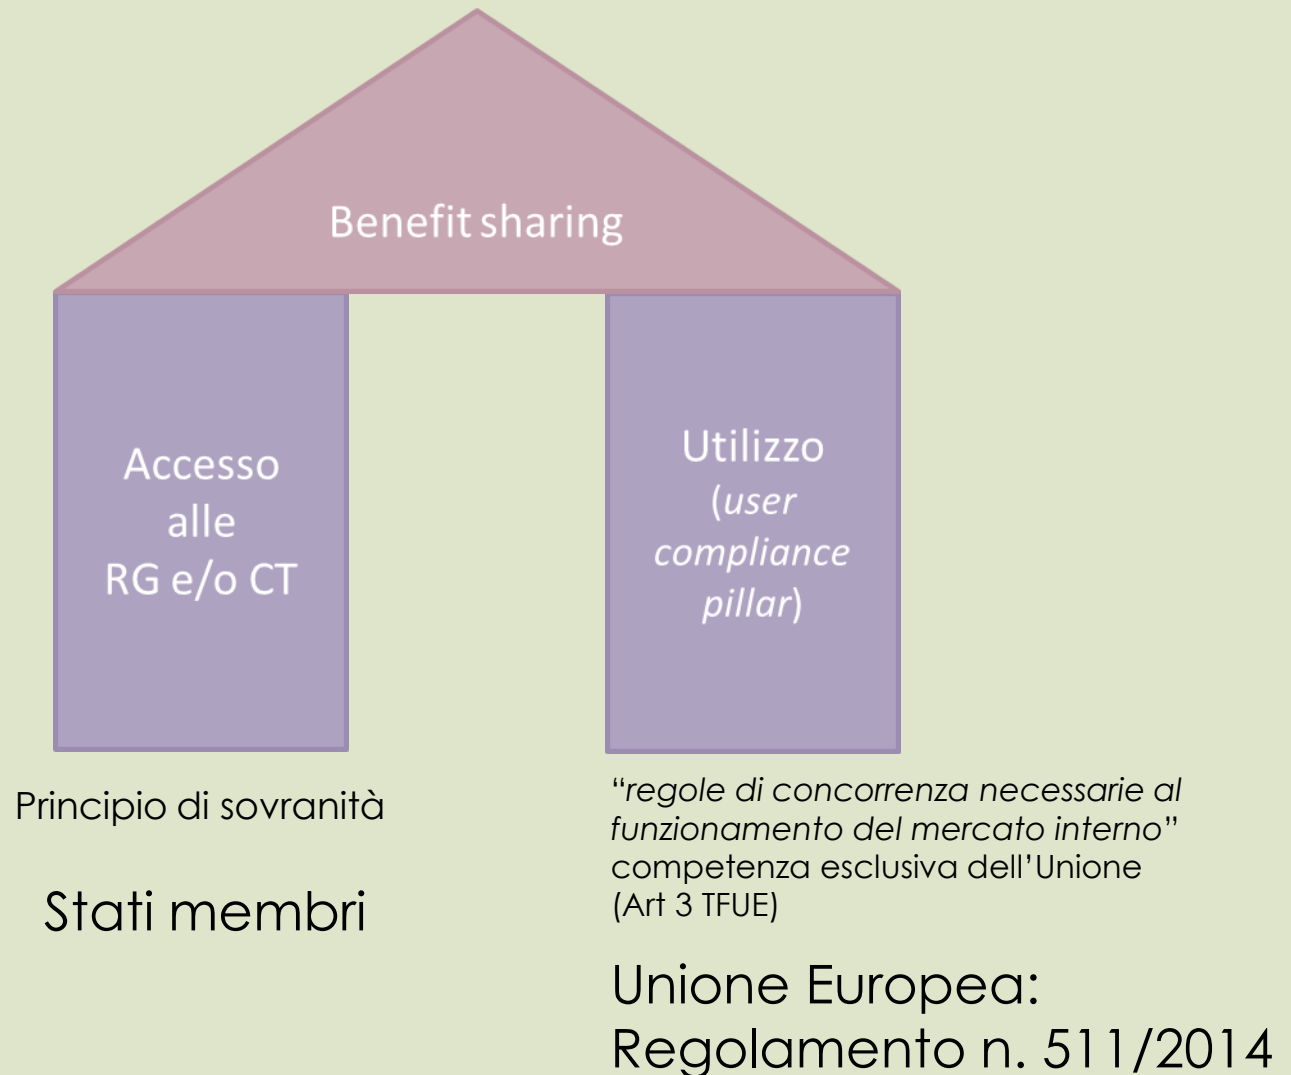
Benefit sharing

Accesso alle RG e/o CT

Utilizzo (user compliance pillar)

Principio di sovranità

Stati membri

"regole di concorrenza necessarie al funzionamento del mercato interno" competenza esclusiva dell'Unione (Art 3 TFUE)

Unione Europea: Regolamento n. 511/2014